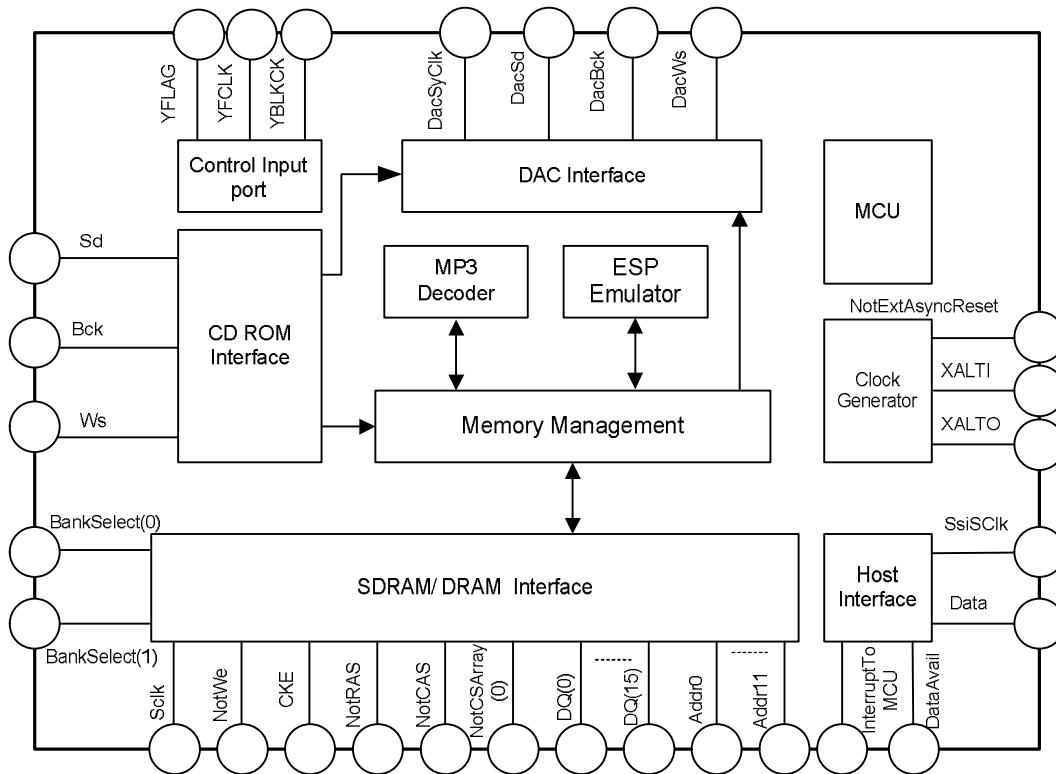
YFLAG
YFCLK
YBLKCK
DacSyClk
DacSd
DacBck
DacWs

Control Input port

DAC Interface

MCU

Sd
Bck
Ws

CD ROM Interface

MP3 Decoder

ESP Emulator

NotExtAsyncReset

Clock Generator

XALTI
XALTO

Memory Management

BankSelect(0)
BankSelect(1)

SDRAM/ DRAM Interface

SsiSClk
Host Interface
Data

Sclk
NotWe
CKE
NotRAS
NotCAS
NotCSArray (0)
DQ(0)
-------
DQ(15)
Addr0
-------
Addr11
InterruptTo MCU
DataAvail